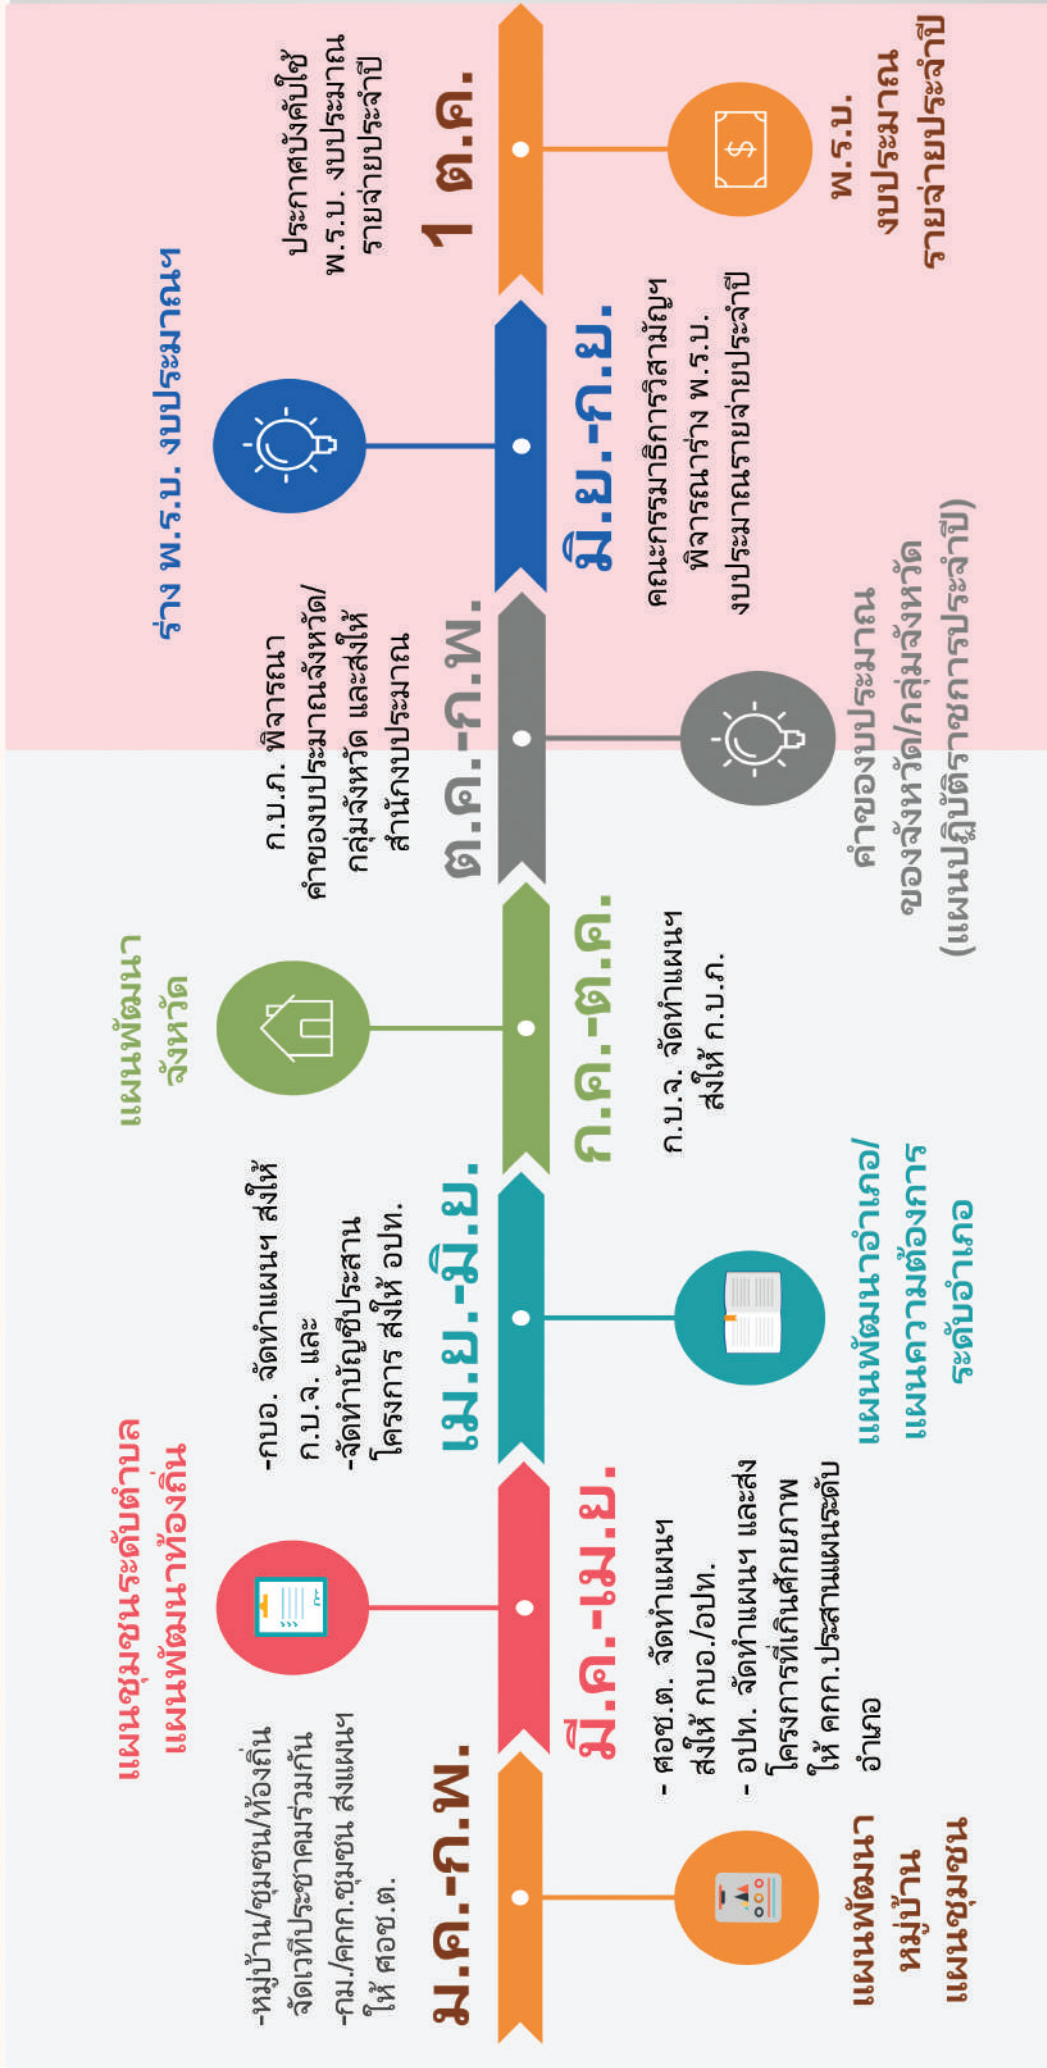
ม.ค.-ก.พ.

-หมู่บ้าน/ชุมชน/ท้องถิ่น จัดเวทีประชาคมร่วมกัน
-กม./คกก.ชุมชน ส่งแผนฯ ให้ ศอช.ต.

แผนพัฒนา หมู่บ้าน แผนชุมชน

มี.ค.-เม.ย.

แผนชุมชนระดับตำบล แผนพัฒนาท้องถิ่น

- ศอช.ต. จัดทำแผนฯ ส่งให้ กบอ./อปท.
- อปท. จัดทำแผนฯ และส่งโครงการที่เกินศักยภาพให้ คกก.ประสานแผนระดับอำเภอ

เม.ย.-มิ.ย.

-กบอ. จัดทำแผนฯ ส่งให้ ก.บ.จ. และ
-จัดทำบัญชีประสานโครงการ ส่งให้ อปท.

แผนพัฒนาอำเภอ/ แผนความต้องการ ระดับอำเภอ

ก.ค.-ต.ค.

แผนพัฒนา จังหวัด

ก.บ.จ. จัดทำแผนฯ ส่งให้ ก.บ.ภ.

ต.ค.-ก.พ.

ก.บ.ภ. พิจารณา คำของบประมาณจังหวัด/ กลุ่มจังหวัด และส่งให้ สำนักงบประมาณ

คำของบประมาณ ของจังหวัด/กลุ่มจังหวัด (แผนปฏิบัติราชการประจำปี)

มิ.ย.-ก.ย.

ร่าง พ.ร.บ. งบประมาณฯ

คณะกรรมาธิการวิสามัญฯ พิจารณาร่าง พ.ร.บ. งบประมาณรายจ่ายประจำปี

1 ต.ค.

ประกาศบังคับใช้ พ.ร.บ. งบประมาณรายจ่ายประจำปี

$

พ.ร.บ. งบประมาณ รายจ่ายประจำปี